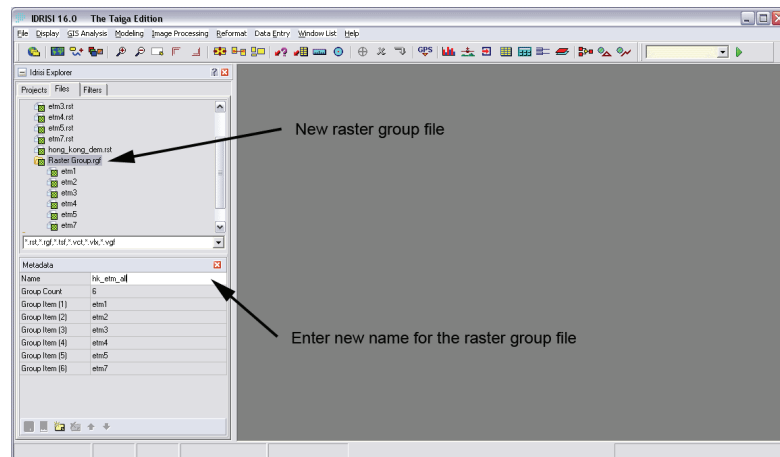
IDRISI 16.0 The Taiga Edition

File Display GIS Analysis Modeling Image Processing Reformat Data Entry Window List Help

GPS

Idrisi Explorer

Projects Files Filters

etm3.rst
etm4.rst
etm5.rst
etm7.rst
hong_kong_dem.rst
Raster Group.rgf
etm1
etm2
etm3
etm4
etm5
etm7

*.rst,*.rgf,*.tsf,*.vct,*.vlx,*.vgf

Metadata

| Name | hk_etm_all |
|---|---|
| Group Count | 6 |
| Group Item (1) | etm1 |
| Group Item (2) | etm2 |
| Group Item (3) | etm3 |
| Group Item (4) | etm4 |
| Group Item (5) | etm5 |
| Group Item (6) | etm7 |

New raster group file

Enter new name for the raster group file